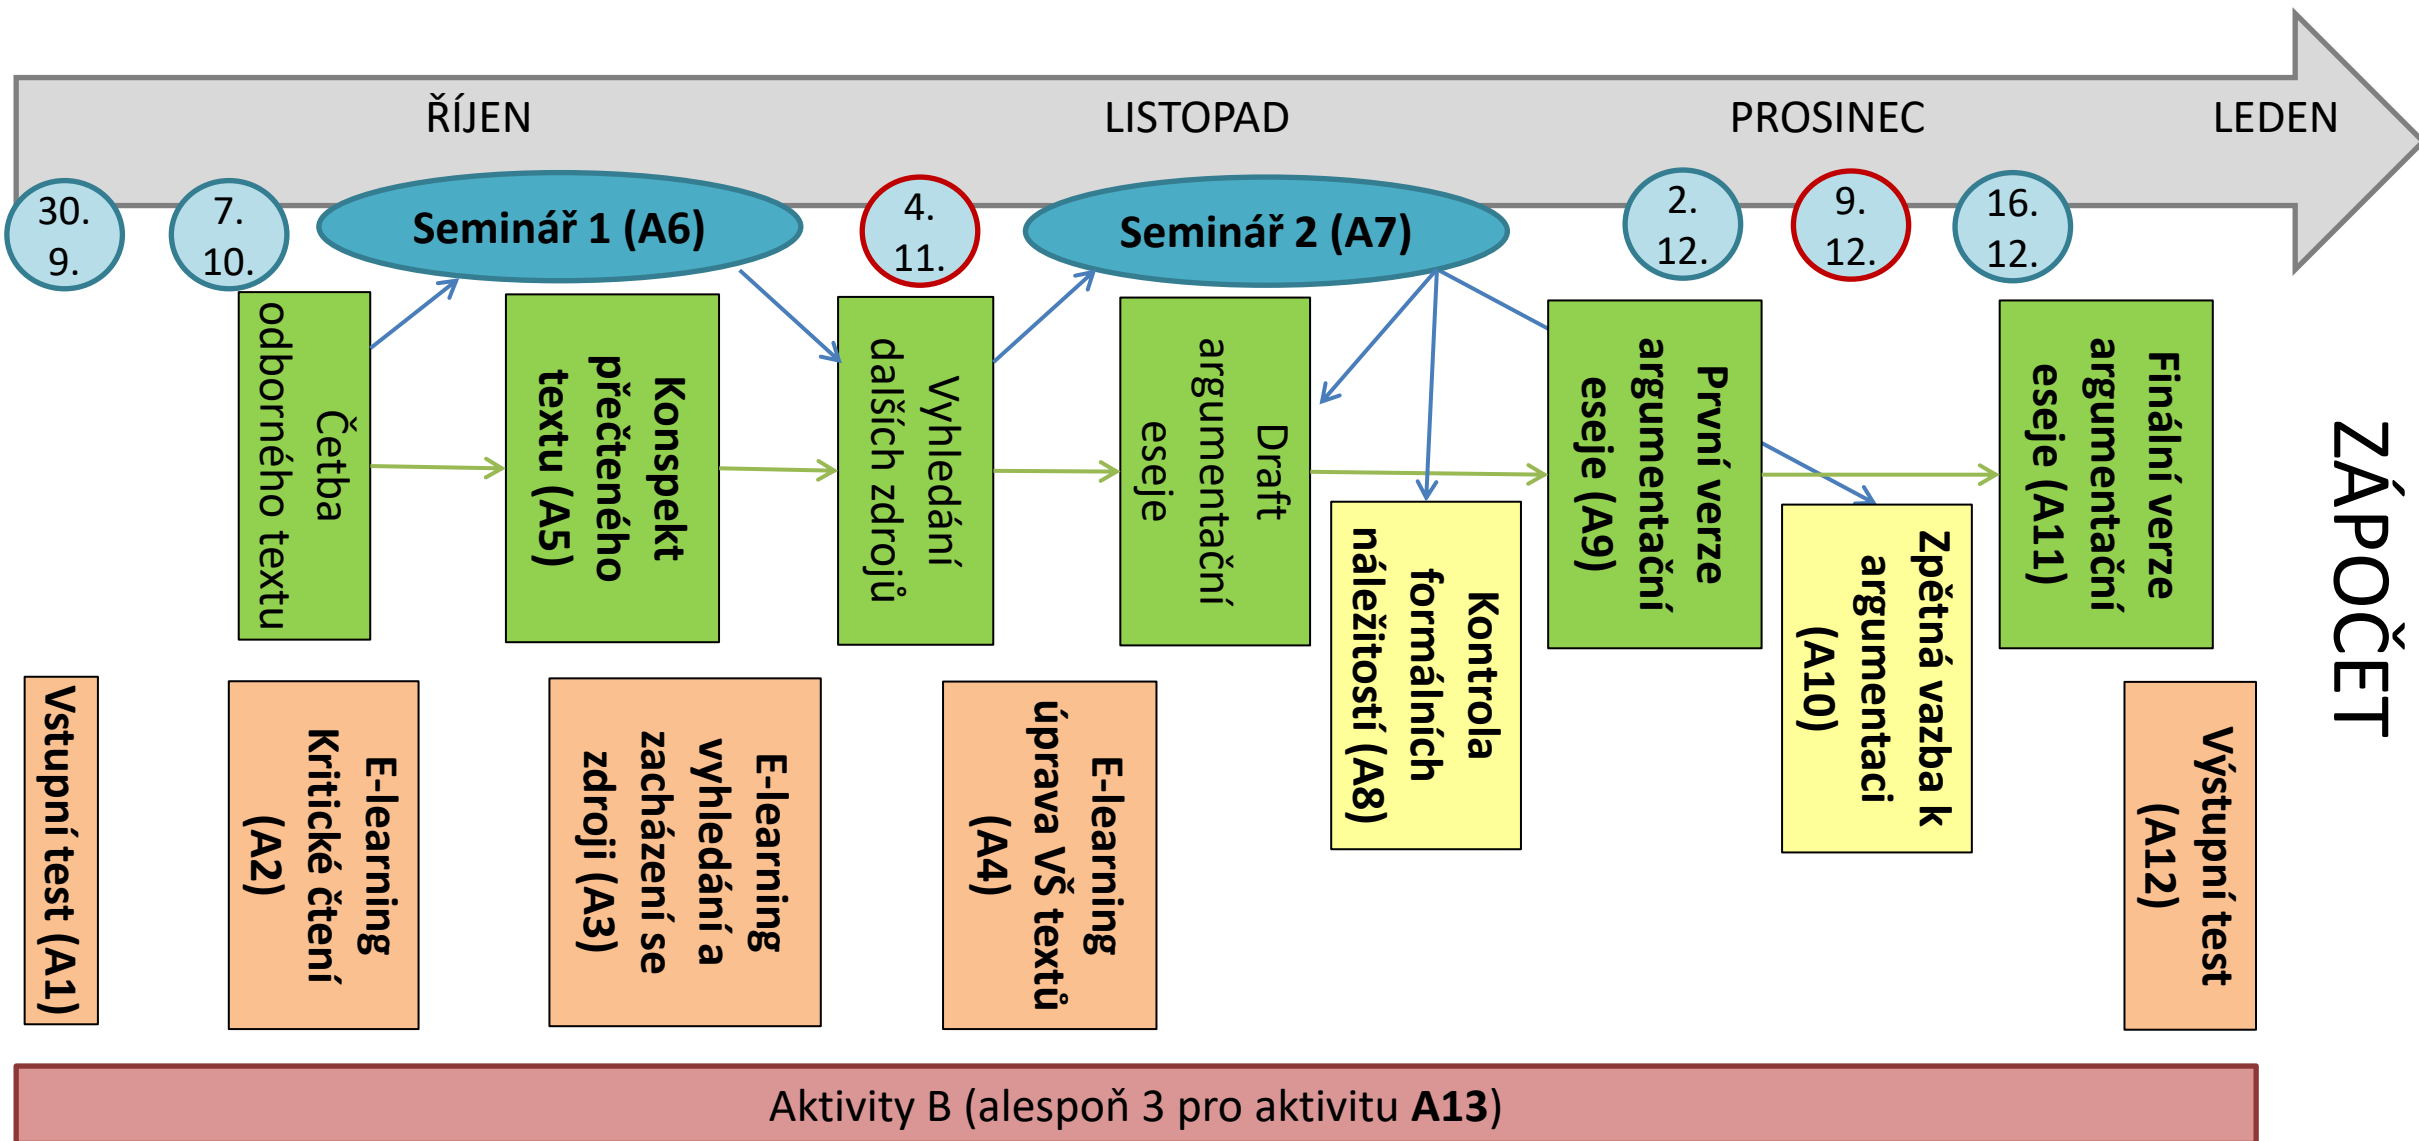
ŘÍJEN LISTOPAD PROSINEC LEDEN

30. 9.

7. 10.

Seminář 1 (A6)

4. 11.

Seminář 2 (A7)

2. 12.

9. 12.

16. 12.

Četba odborného textu

Konspekt přečteného textu (A5)

Vyhledání dalších zdrojů

Draft argumentační eseje

Kontrola formálních náležitostí (A8)

První verze argumentační eseje (A9)

Zpětná vazba k argumentaci (A10)

Finální verze argumentační eseje (A11)

ZÁPOČET

Vstupní test (A1)

E-learning Kritické čtení (A2)

E-learning vyhledání a zacházení se zdroji (A3)

E-learning úprava VŠ textů (A4)

Výstupní test (A12)

Aktivity B (alespoň 3 pro aktivitu **A13**)